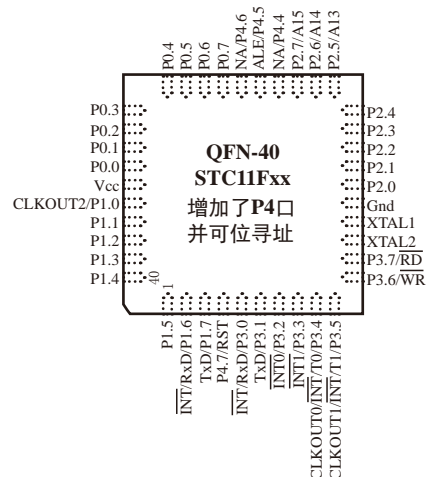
P0.4
P0.5
P0.6
P0.7
NA/P4.6
ALE/P4.5
NA/P4.4
P2.7/A15
P2.6/A14
P2.5/A13

P0.3
P0.2
P0.1
P0.0
Vcc
CLKOUT2/P1.0
P1.1
P1.2
P1.3
P1.4

QFN-40
STC11Fxx
增加了P4口
并可位寻址

40
1

P2.4
P2.3
P2.2
P2.1
P2.0
Gnd
XTAL1
XTAL2
P3.7/$\overline{RD}$
P3.6/$\overline{WR}$

P1.5
$\overline{INT}$/RxD/P1.6
TxD/P1.7
P4.7/RST
$\overline{INT}$/RxD/P3.0
TxD/P3.1
$\overline{INT0}$/P3.2
$\overline{INT1}$/P3.3
CLKOUT0/$\overline{INT}$/T0/P3.4
CLKOUT1/$\overline{INT}$/T1/P3.5